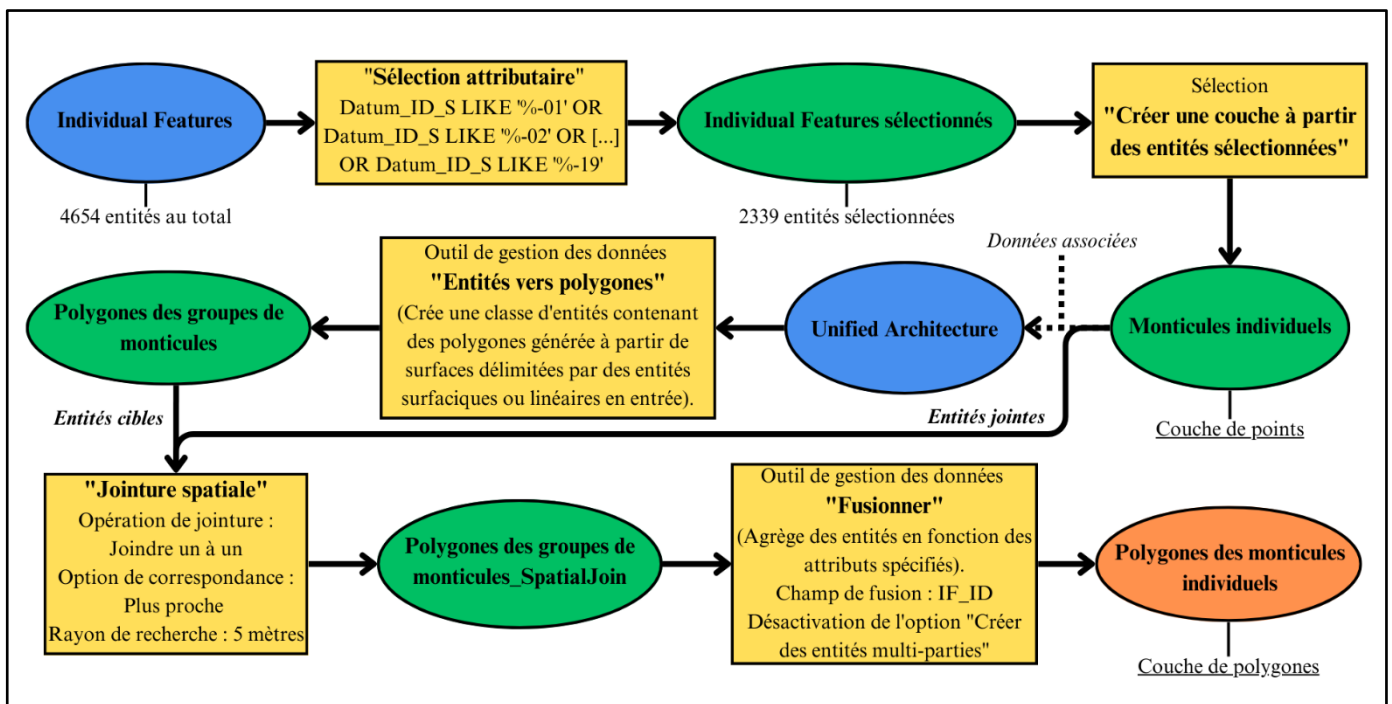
Individual Features

4654 entités au total

"Sélection attributaire"
Datum_ID_S LIKE '%-01' OR Datum_ID_S LIKE '%-02' OR [...] OR Datum_ID_S LIKE '%-19'

Individual Features sélectionnés

2339 entités sélectionnées

Sélection
"Créer une couche à partir des entités sélectionnées"

Données associées

Monticules individuels

Couche de points

Unified Architecture

Outil de gestion des données
"Entités vers polygones"
(Crée une classe d'entités contenant des polygones générée à partir de surfaces délimitées par des entités surfaciques ou linéaires en entrée).

Polygones des groupes de monticules

Entités cibles

Entités jointes

"Jointure spatiale"
Opération de jointure : Joindre un à un
Option de correspondance : Plus proche
Rayon de recherche : 5 mètres

Polygones des groupes de monticules_SpatialJoin

Outil de gestion des données
"Fusionner"
(Agrège des entités en fonction des attributs spécifiés).
Champ de fusion : IF_ID
Désactivation de l'option "Créer des entités multi-parties"

Polygones des monticules individuels

Couche de polygones